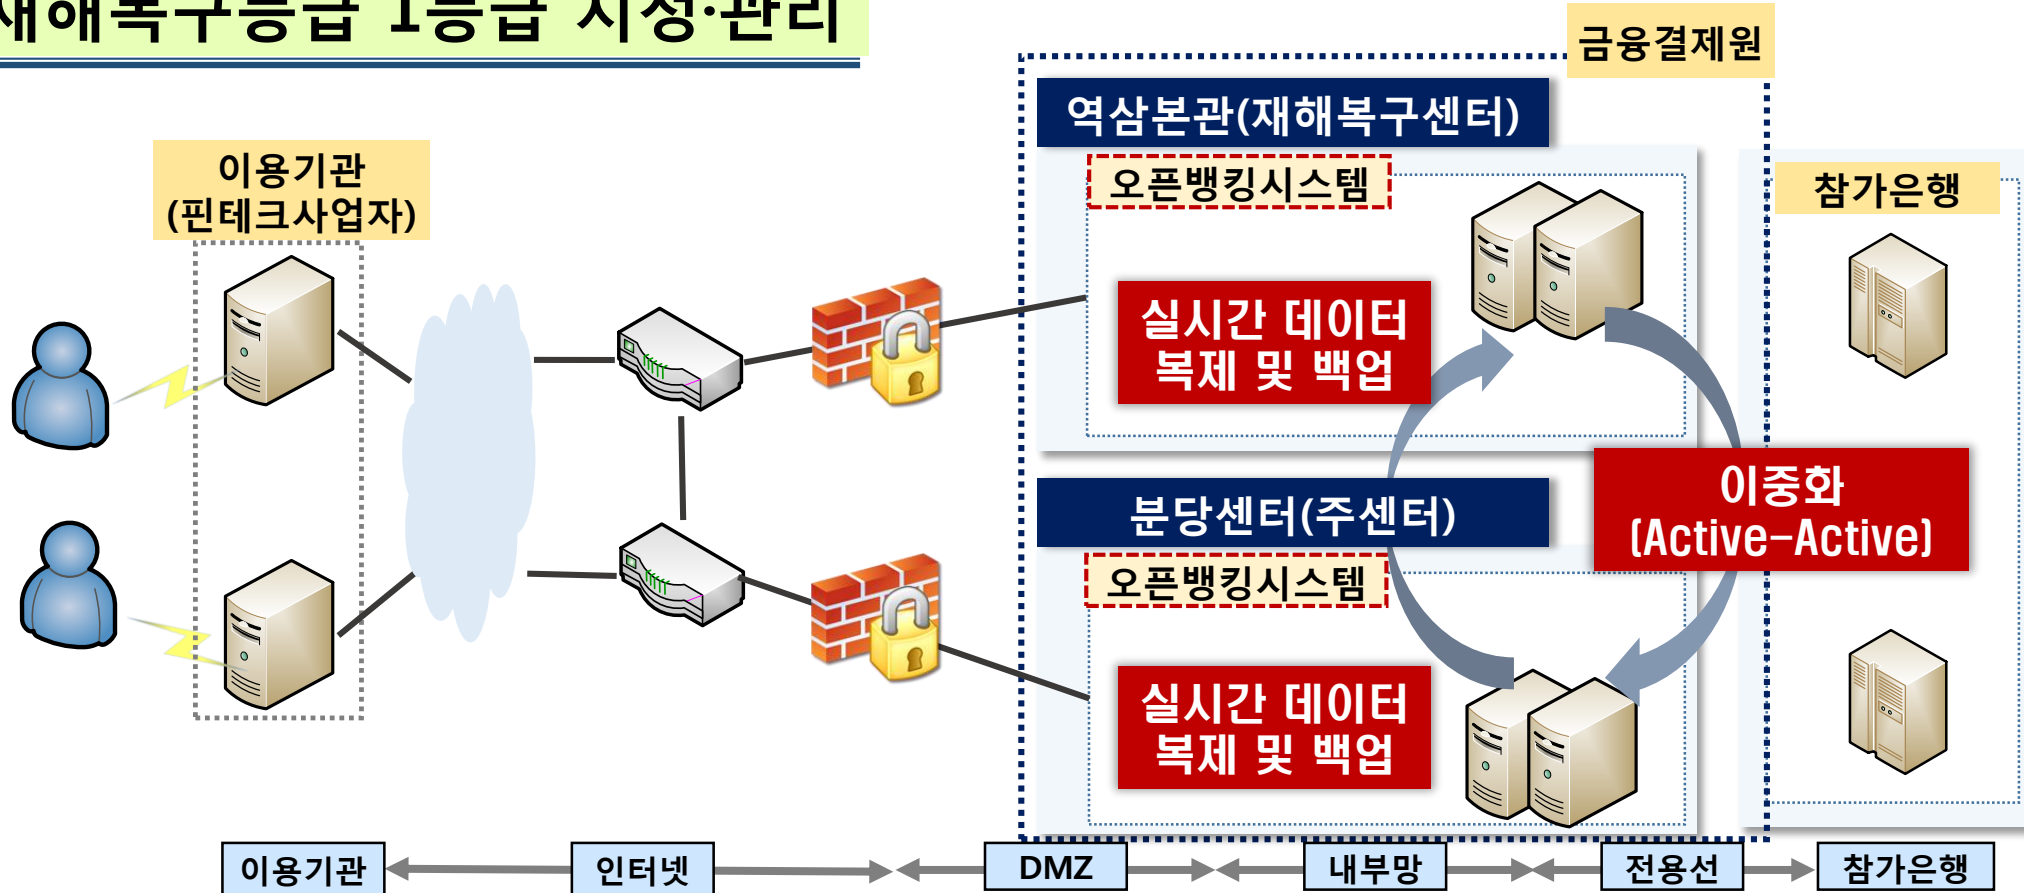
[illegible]재해복구등급 1등급 지정·관리

금융결제원

역삼본관(재해복구센터)

오픈뱅킹시스템

실시간 데이터 복제 및 백업

참가은행

이용기관 (핀테크사업자)

이중화 (Active-Active)

분당센터(주센터)

오픈뱅킹시스템

실시간 데이터 복제 및 백업

이용기관

인터넷

DMZ

내부망

전용선

참가은행